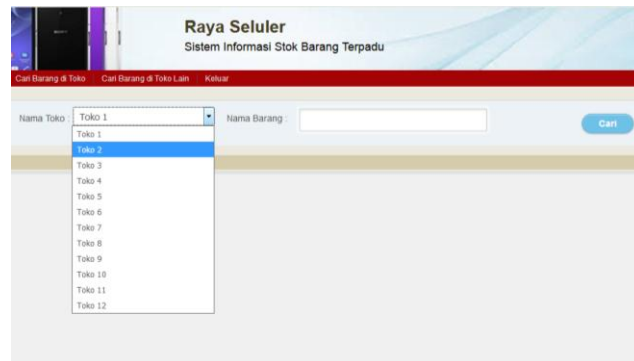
Raya Seluler
Sistem Informasi Stok Barang Terpadu

Cari Barang di Toko | Cari Barang di Toko Lain | Keluar

Nama Toko : Toko 1
Toko 1
Toko 2
Toko 3
Toko 4
Toko 5
Toko 6
Toko 7
Toko 8
Toko 9
Toko 10
Toko 11
Toko 12

Nama Barang :

Cari